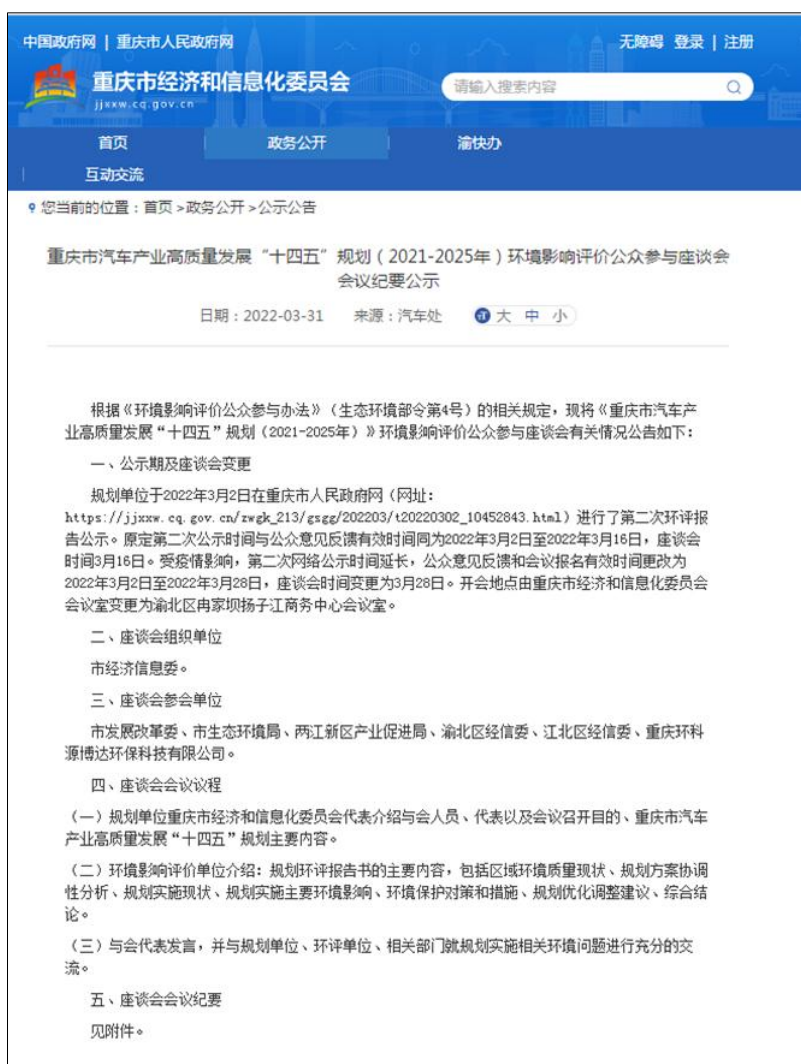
中国政府网 | 重庆市人民政府网

无障碍 登录 | 注册

重庆市经济和信息化委员会
jjxxw.cq.gov.cn

请输入搜索内容

首页 政务公开 渝快办
互动交流

您当前的位置：首页 > 政务公开 > 公示公告

重庆市汽车产业高质量发展“十四五”规划（2021-2025年）环境影响评价公众参与座谈会会议纪要公示

日期：2022-03-31 来源：汽车处 大 中 小

根据《环境影响评价公众参与办法》（生态环境部令第4号）的相关规定，现将《重庆市汽车产业高质量发展“十四五”规划（2021-2025年）》环境影响评价公众参与座谈会有关情况公告如下：

一、公示期及座谈会变更

规划单位于2022年3月2日在重庆市人民政府网（网址：https://jjxxw.cq.gov.cn/zwgk_213/gsgg/202203/t20220302_10452843.html）进行了第二次环评报告公示。原定第二次公示时间与公众意见反馈有效时间同为2022年3月2日至2022年3月16日，座谈会时间3月16日。受疫情影响，第二次网络公示时间延长，公众意见反馈和会议报名有效时间更改为2022年3月2日至2022年3月28日，座谈会时间变更为3月28日。开会地点由重庆市经济和信息化委员会会议室变更为渝北区冉家坝扬子江商务中心会议室。

二、座谈会组织单位

市经济信息委。

三、座谈会参会单位

市发展改革委、市生态环境局、两江新区产业促进局、渝北区经信委、江北区经信委、重庆环科源博达环保科技有限公司。

四、座谈会会议议程

（一）规划单位重庆市经济和信息化委员会代表介绍与会人员、代表以及会议召开目的、重庆市汽车产业高质量发展“十四五”规划主要内容。

（二）环境影响评价单位介绍：规划环评报告书的主要内容，包括区域环境质量现状、规划方案协调性分析、规划实施现状、规划实施主要环境影响、环境保护对策和措施、规划优化调整建议、综合结论。

（三）与会代表发言，并与规划单位、环评单位、相关部门就规划实施相关环境问题进行充分的交流。

五、座谈会会议纪要

见附件。